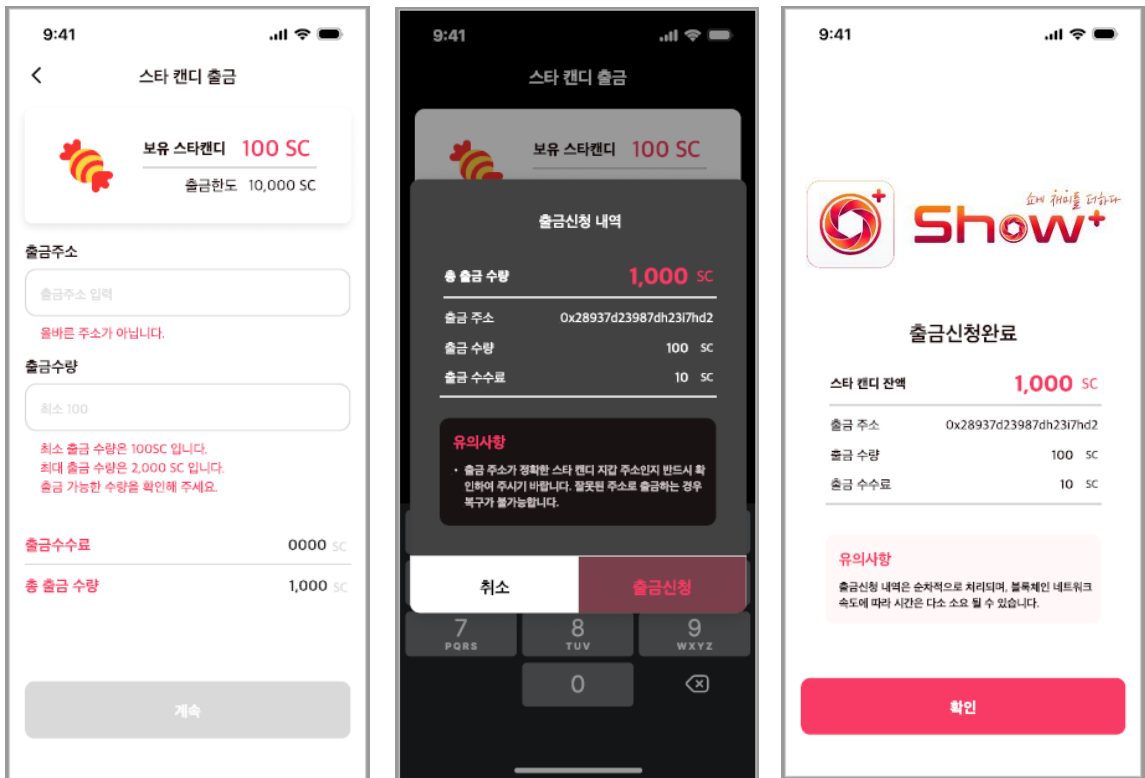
9:41

스타 캔디 출금

보유 스타캔디 100 SC

출금한도 10,000 SC

출금주소

출금주소 입력

올바른 주소가 아닙니다.

출금수량

최소 100

최소 출금 수량은 100SC 입니다.
최대 출금 수량은 2,000 SC 입니다.
출금 가능한 수량을 확인해 주세요.

출금수수료 0000 SC

총 출금 수량 1,000 SC

계속

9:41

스타 캔디 출금

보유 스타캔디 100 SC

출금신청 내역

총 출금 수량 1,000 SC

출금 주소 0x28937d23987dh23i7hd2

출금 수량 100 SC

출금 수수료 10 SC

유의사항

• 출금 주소가 정확한 스타 캔디 지갑 주소인지 반드시 확인하여 주시기 바랍니다. 잘못된 주소로 출금하는 경우 복구가 불가능합니다.

취소

출금신청

7 PQRS
8 TUV
9 WXYZ
0

9:41

Show+

쇼에 재미를 더하다

출금신청완료

스타 캔디 잔액 1,000 SC

출금 주소 0x28937d23987dh23i7hd2

출금 수량 100 SC

출금 수수료 10 SC

유의사항

출금신청 내역은 순차적으로 처리되며, 블록체인 네트워크 속도에 따라 시간은 다소 소요 될 수 있습니다.

확인